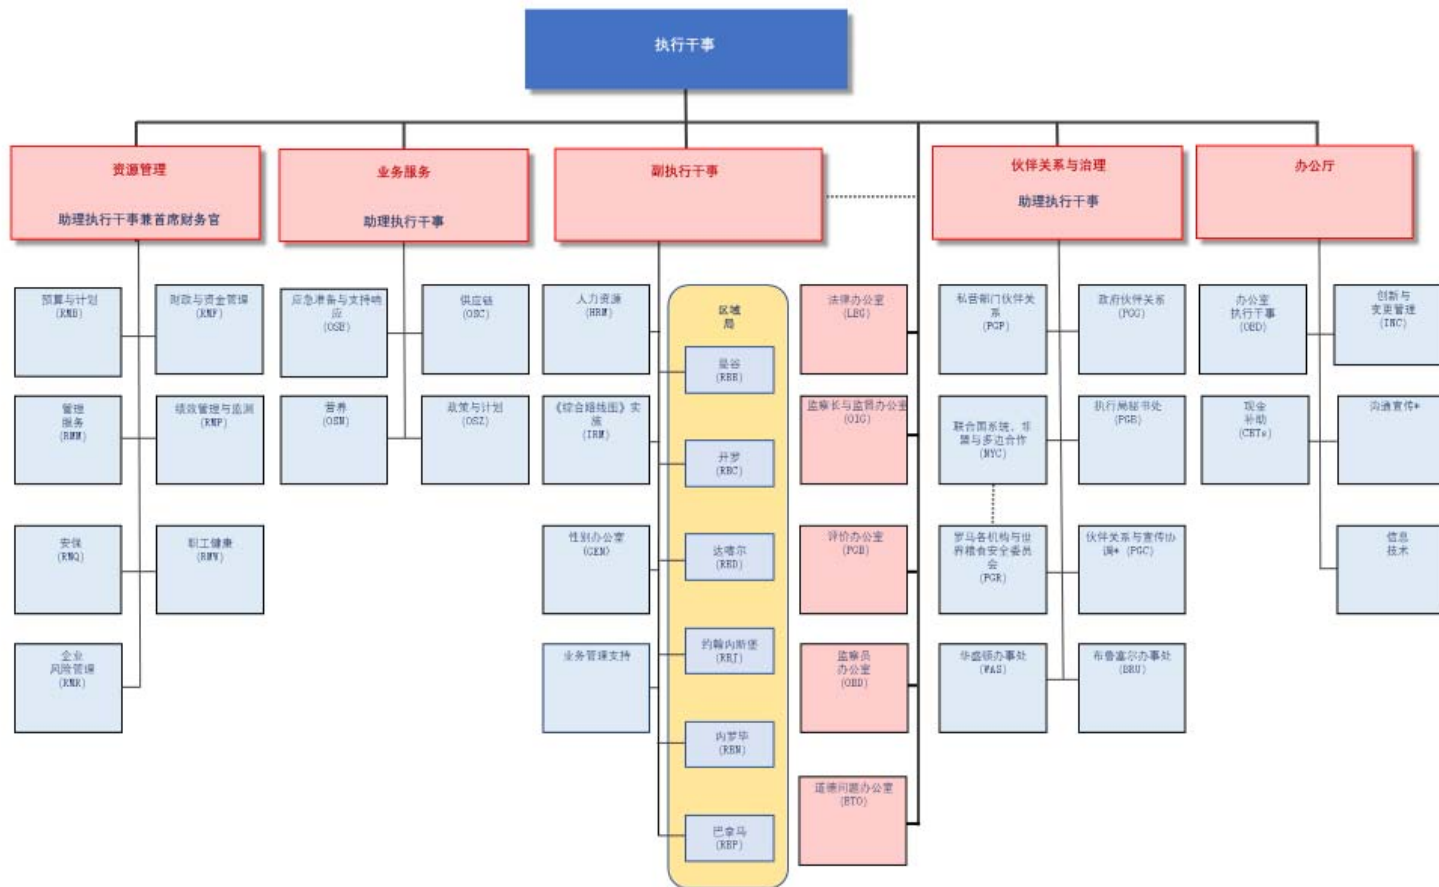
执行干事

资源管理

助理执行干事兼首席财务官

业务服务

助理执行干事

副执行干事

伙伴关系与治理

助理执行干事

办公厅

预算与计划 (RMB)

财政与资金管理 (RMF)

管理服务 (RMM)

绩效管理与监测 (RMP)

安保 (RMQ)

职工健康 (RMW)

企业风险管理 (RMR)

应急准备与支持响应 (OSE)

供应链 (OSC)

营养 (OSN)

政策与计划 (OSZ)

人力资源 (HRM)

《综合路线图》实施 (IRM)

性别办公室 (GEN)

业务管理支持

区域局

曼谷 (RBB)

开罗 (RBC)

达喀尔 (RBD)

约翰内斯堡 (RBJ)

内罗毕 (RBN)

巴拿马 (RBP)

法律办公室 (LEG)

监察长与监督办公室 (OIG)

评价办公室 (PGB)

监察员办公室 (OBD)

道德问题办公室 (ETO)

私营部门伙伴关系 (PGP)

政府伙伴关系 (PGG)

联合国系统、非盟与多边合作 (NYC)

执行局秘书处 (PGB)

罗马各机构与世界粮食安全委员会 (PGR)

伙伴关系与宣传协调* (PGC)

华盛顿办事处 (WAS)

布鲁塞尔办事处 (BRU)

办公室执行干事 (OED)

创新与变更管理 (INC)

现金补助 (CBTs)

沟通宣传*

信息技术